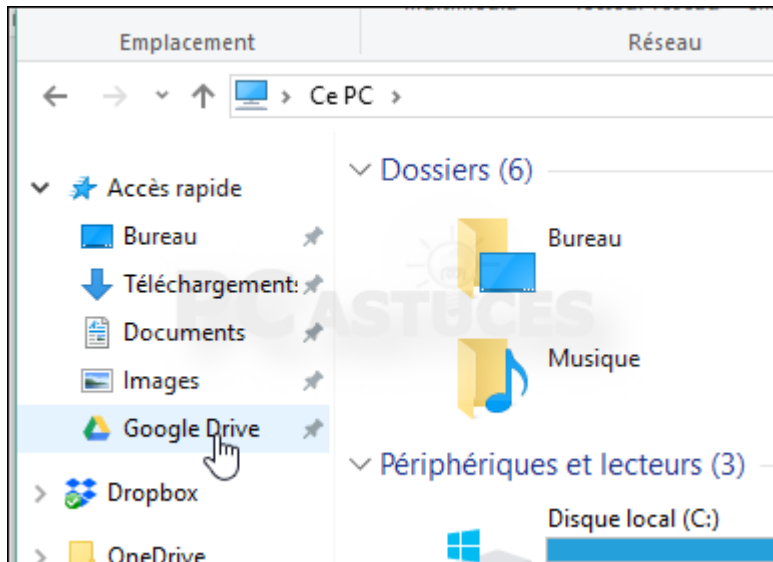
Emplacement

Réseau

Ce PC

Accès rapide

Bureau

Téléchargements

Documents

Images

Google Drive

Dropbox

OneDrive

Dossiers (6)

Bureau

Musique

Périphériques et lecteurs (3)

Disque local (C:)

PC ASTUCES